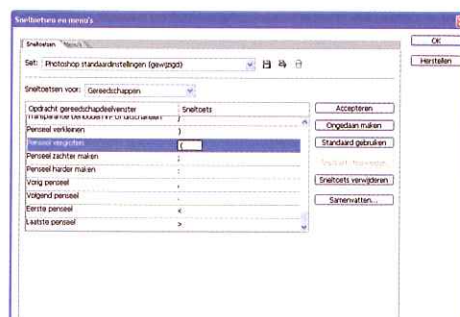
Sneltoetsen en menu's

Sneltoetsen | Menu's

Set: Photoshop standaardinstellingen (gewijzigd)

Sneltoetsen voor: Gereedschappen

| Opdracht gereedschapdeelvenster | Sneltoets |
|---|---|
| Transparantie behouden in- of uitschakelen | / |
| Penseel verkleinen | ] |
| Penseel vergroten | [ |
| Penseel zachter maken | { |
| Penseel harder maken | } |
| Vorig penseel | , |
| Volgend penseel | . |
| Eerste penseel | < |
| Laatste penseel | > |

Accepteren
Ongedaan maken
Standaard gebruiken
Sneltoets toevoegen
Sneltoets verwijderen
Samenvatten...

OK
Herstellen